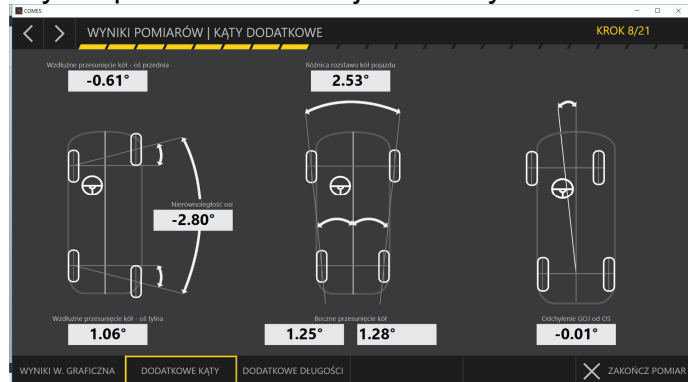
COMES

WYNIKI POMIARÓW | KĄTY DODATKOWE

KROK 8/21

Wzdłużne przesunięcie kół - oś przednia
-0.61°

Różnica rozstawu kół pojazdu
2.53°

Nierównoległość osi
-2.80°

Wzdłużne przesunięcie kół - oś tylna
1.06°

Boczne przesunięcie kół
1.25°
1.28°

Odchylenie GOJ od OS
-0.01°

WYNIKI W. GRAFICZNA
DODATKOWE KĄTY
DODATKOWE DŁUGOŚCI
ZAKOŃCZ POMIAR